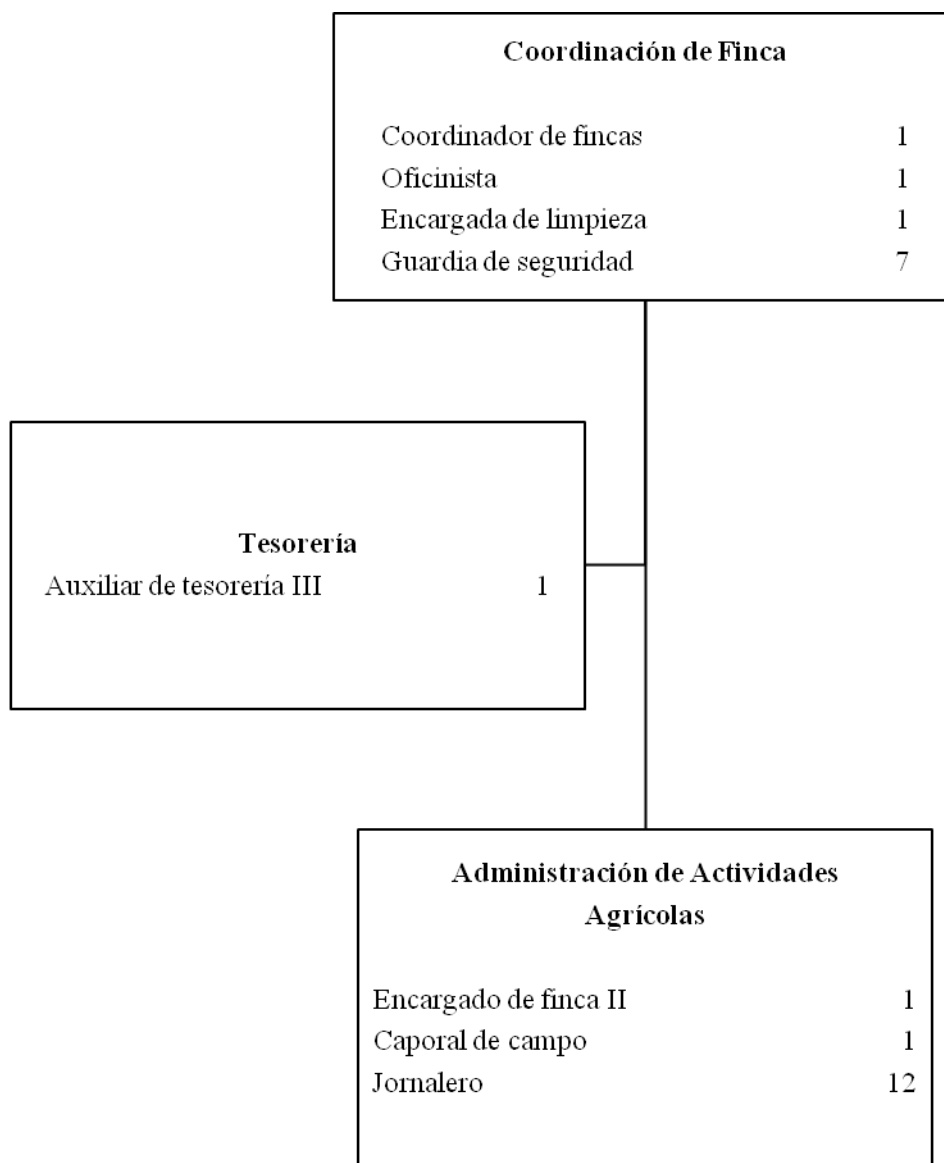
Coordinación de Finca

Coordinador de fincas 1
Oficinista 1
Encargada de limpieza 1
Guardia de seguridad 7

Tesorería
Auxiliar de tesorería III 1

Administración de Actividades Agrícolas

Encargado de finca II 1
Caporal de campo 1
Jornalero 12